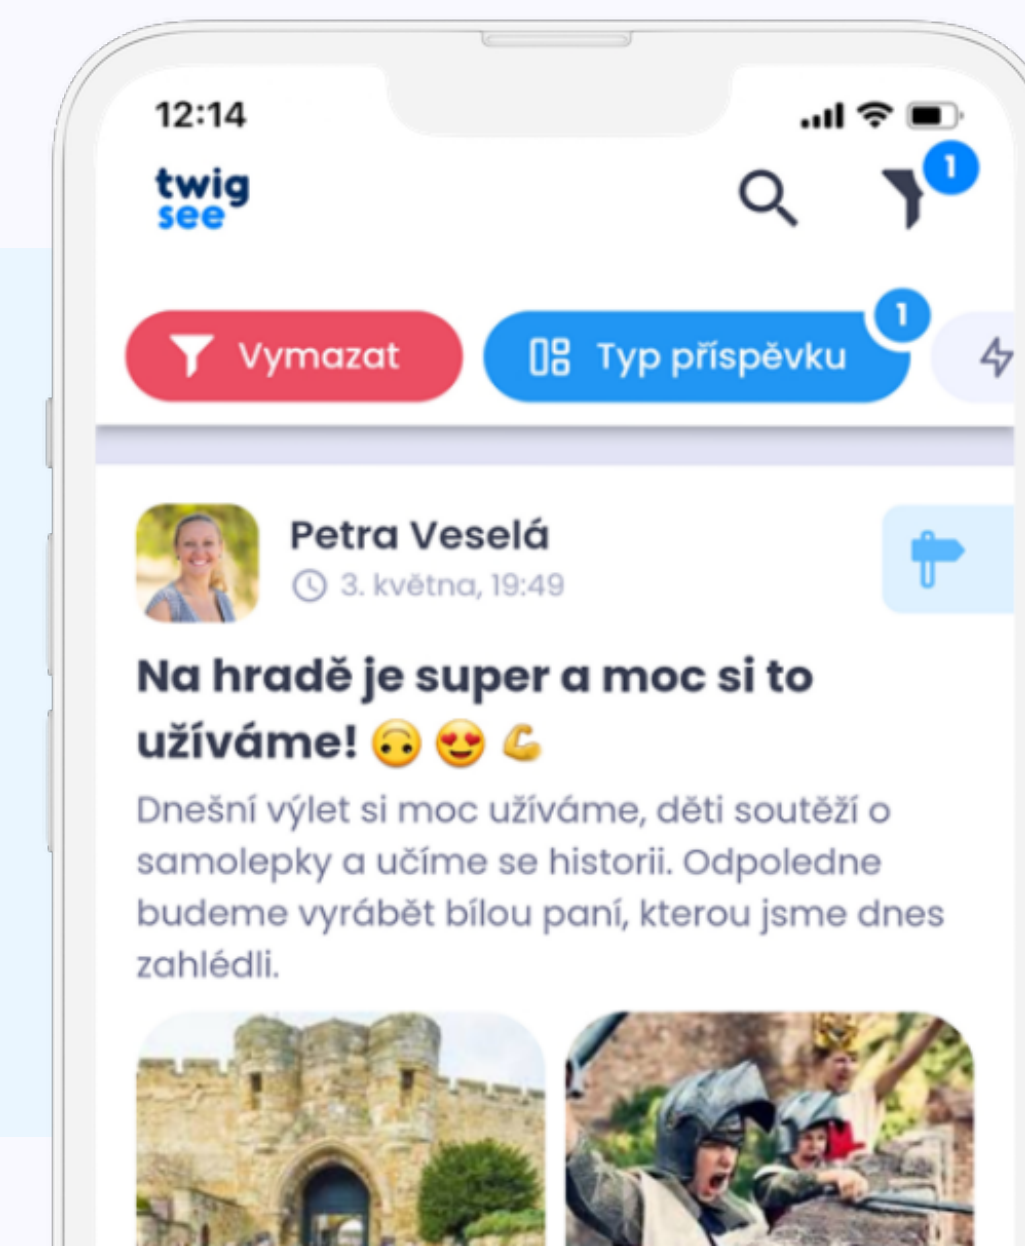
12:14

twig
see

1

Vymazat

Typ příspěvku 1

Petra Veselá
3. května, 19:49

Na hradě je super a moc si to užíváme! 🙃 😍 💪

Dnešní výlet si moc užíváme, děti soutěží o samolepky a učíme se historii. Odpoledne budeme vyrábět bílou paní, kterou jsme dnes zahlédli.